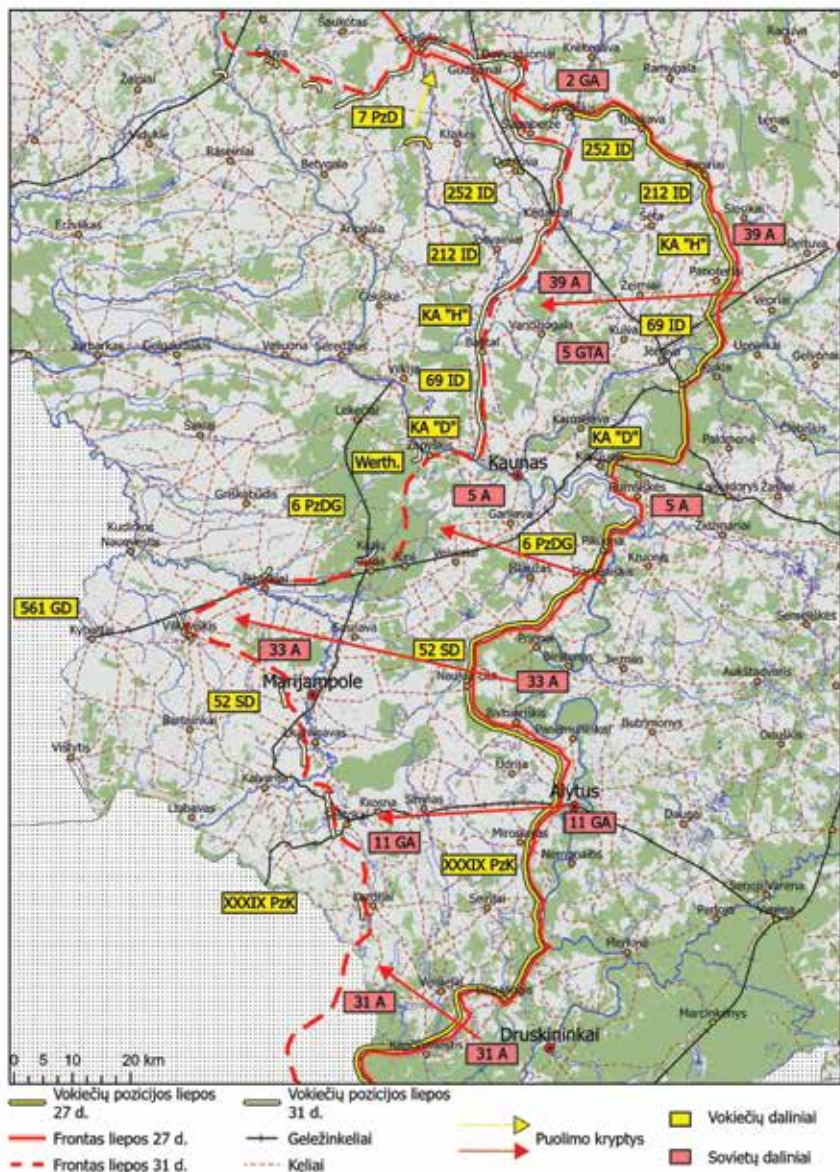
Šaukotas
Žeimelis
Radviliškis
Raguva
Kražiai
Žalgiai
Grinkiškis
Krekenava
Ramygala
2 GA
7 PzD
Krakės
Šėta
Traupis
Raseiniai
Betygala
252 ID
Krakės
Dotnuva
252 ID
212 ID
Sesuoliai
Kėdainiai
Šėta
212 ID
KA "H"
39 A
Ariogala
Deltuva
Josvainiai
Žeimiai
Paberžė
39 A
KA "H"
Čekiškė
Vandžiogala
Kulva
Jonava
69 ID
Jurbarkas
5 GTA
Veliuona
Seredžius
Babtai
Upninkai
Gelvonai
Vilkija
69 ID
Lekėčiai
KA "D"
Karmėlava
Zapyškis
KA "D"
Šakiai
Kaunas
Werth.
Rumšiškės
Kaišiadorys
Žasliai
Griškabūdis
6 PzDG
5 A
5 A
Garliava
Žiežmariai
6 PzDG
Kudirkos Naumiestis
Kazlų Rūda
Pažaislis
Kruonis
Šilavotas
Semeliškės
561 GD
Vilkaviškis
Kybartai
Sasnava
52 SD
33 A
Prienai
Birštonas
Jieznas
Aukštadvaris
Marijampolė
33 A
Naujoji Ūta
52 SD
Bartninkai
Butrimonys
Vištytis
Kalvarija
Onuškis
Daugai
Lazdijai
Alytus
Simnas
Krosna
11 GA
11 GA
Miroslavas
Varėna
XXXIX PzK
Nemunaitis
XXXIX PzK
Perloja
Seirijai
Veisiejai
Merkinė
31 A
Marcinkonys
Druskininkai
31 A
Leipalingis
0 5 10 20 km
Vokiečių pozicijos liepos 27 d.
Vokiečių pozicijos liepos 31 d.
Frontas liepos 27 d.
Geležinkeliai
Puolimo kryptys
Vokiečių daliniai
Frontas liepos 31 d.
Keliai
Sovietų daliniai